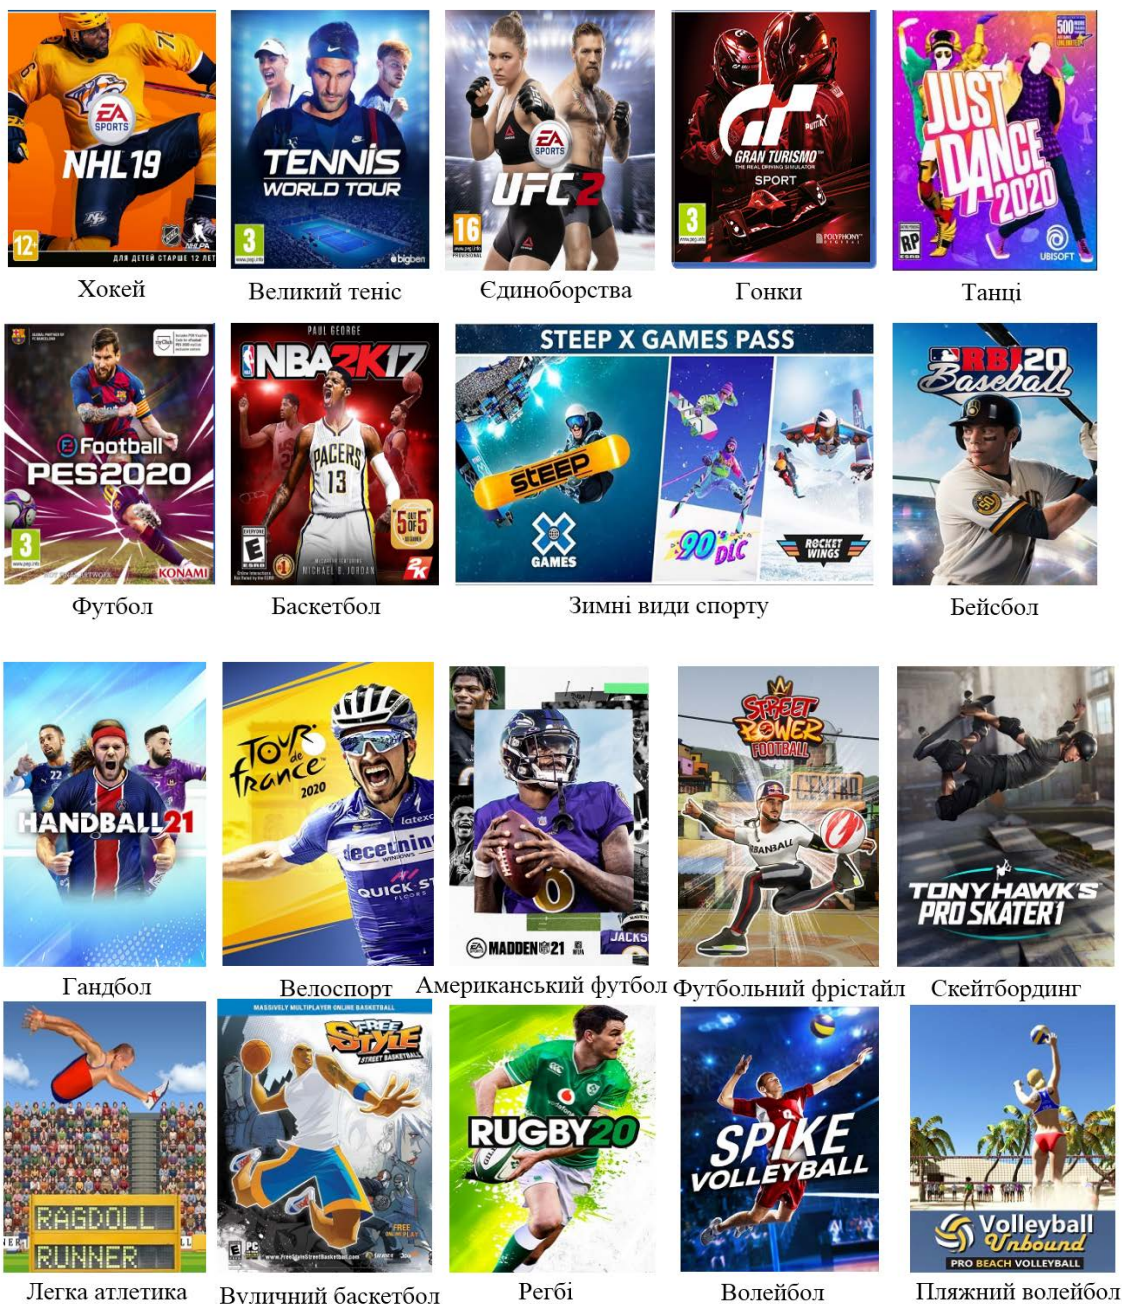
EA SPORTS NHL 19
12+
ДЛЯ ДЕТЕЙ СТАРШЕ 12 ЛЕТ
Хокей

TENNIS WORLD TOUR
3
bigben
Великий теніс

EA SPORTS UFC 2
16
Єдиноборства

GRAN TURISMO SPORT
THE REAL DRIVING SIMULATOR
3
POLYPHONY DIGITAL
Гонки

JUST DANCE 2020
UBISOFT
RP
Танці

eFootball PES2020
3
KONAMI
Футбол

PAUL GEORGE
NBA 2K17
PACERS 13
E
2K
Баскетбол

STEEP X GAMES PASS
STEEP
X GAMES
90's DLC
ROCKET WINGS
Зимні види спорту

RBI 20 Baseball
Бейсбол

HANDBALL 21
Гандбол

Tour de France 2020
decathlon
QUICK-STEP
Велоспорт

MADDEN 21
Американський футбол

STREET POWER FOOTBALL
Футбольний фрістайл

TONY HAWK'S PRO SKATER 1
Скейтбординг

RAGDOLL RUNNER
Легка атлетика

MASSIVELY MULTIPLAYER ONLINE BASKETBALL
FREE STYLE STREET BASKETBALL
Вуличний баскетбол

RUGBY 20
Регбі

SPIKE VOLLEYBALL
Волейбол

Volleyball Unbound
PRO BEACH VOLLEYBALL
Пляжний волейбол